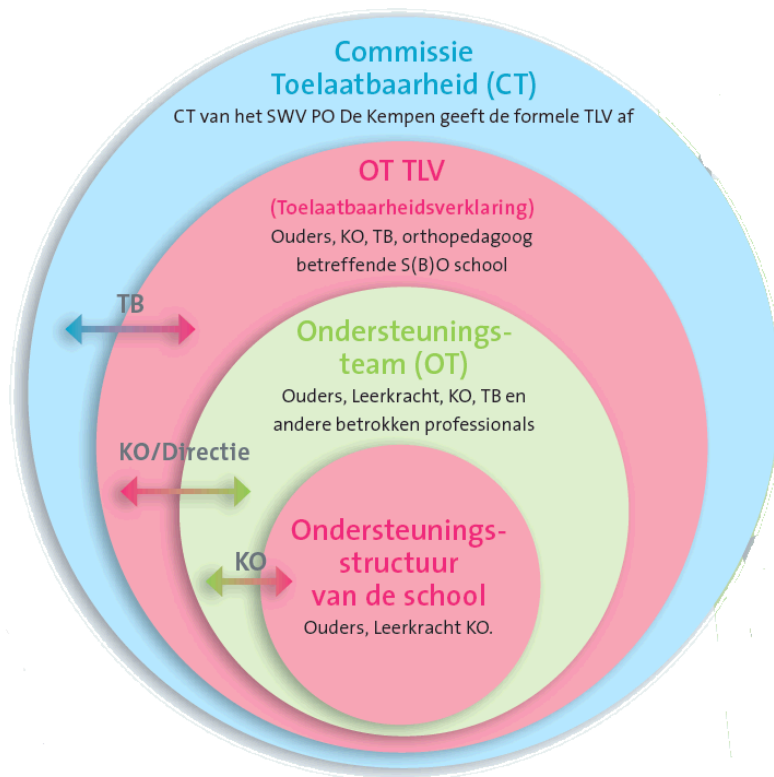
Commissie Toelaatbaarheid (CT)
CT van het SWV PO De Kempen geeft de formele TLV af

OT TLV
(Toelaatbaarheidsverklaring)
Ouders, KO, TB, orthopedagoog betreffende S(B)O school

TB

Ondersteuningsteam (OT)
Ouders, Leerkracht, KO, TB en andere betrokken professionals

KO/Directie

Ondersteuningsstructuur van de school
Ouders, Leerkracht KO.

KO